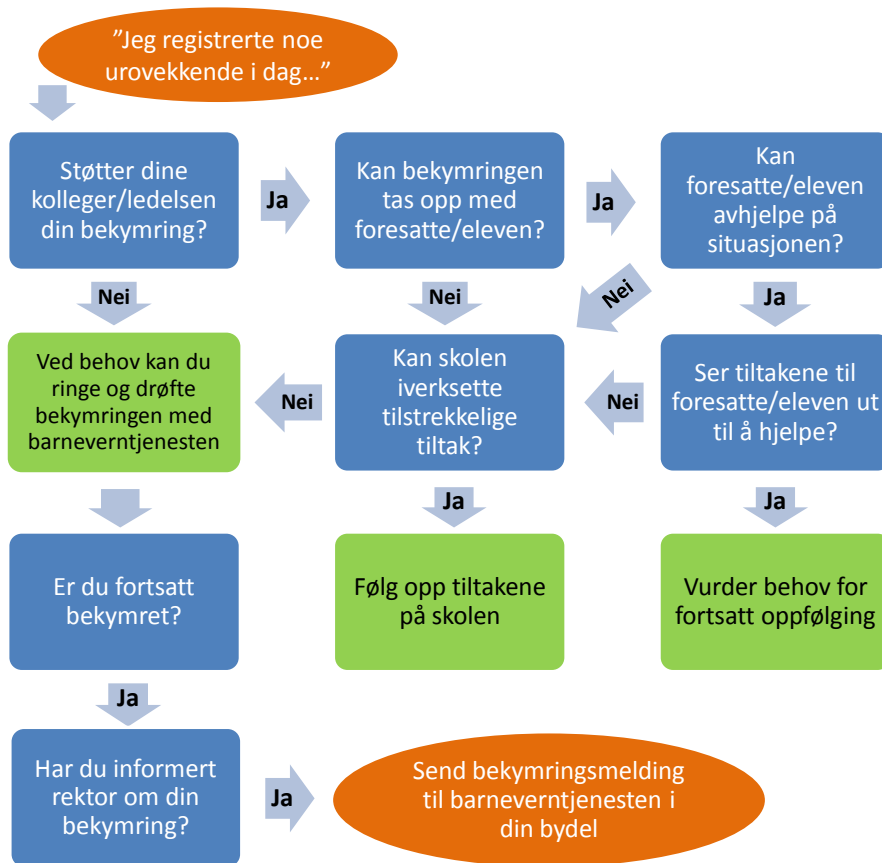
"Jeg registrerte noe urovekkende i dag…"

Støtter dine kolleger/ledelsen din bekymring?

Ja

Kan bekymringen tas opp med foresatte/eleven?

Ja

Kan foresatte/eleven avhjelpe på situasjonen?

Nei

Nei

Nei

Ja

Ved behov kan du ringe og drøfte bekymringen med barneverntjenesten

Nei

Kan skolen iverksette tilstrekkelige tiltak?

Nei

Ser tiltakene til foresatte/eleven ut til å hjelpe?

Ja

Ja

Er du fortsatt bekymret?

Følg opp tiltakene på skolen

Vurder behov for fortsatt oppfølging

Ja

Har du informert rektor om din bekymring?

Ja

Send bekymringsmelding til barneverntjenesten i din bydel